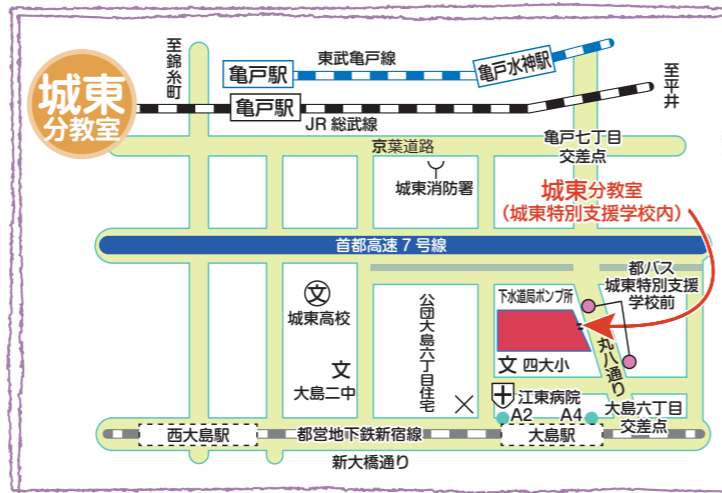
城東
分教室

至錦糸町

東武亀戸線
亀戸駅
亀戸水神駅
至平井
亀戸駅
JR 総武線

京葉道路
亀戸七丁目
交差点
城東消防署

城東分教室
（城東特別支援学校内）

首都高速７号線

都バス
城東特別支援
学校前

城東高校
公団大島六丁目住宅
下水道局ポンプ所
文 四大小
丸八通り
文
大島二中
江東病院
A2
A4
大島六丁目
交差点

西大島駅
都営地下鉄新宿線
大島駅

新大橋通り